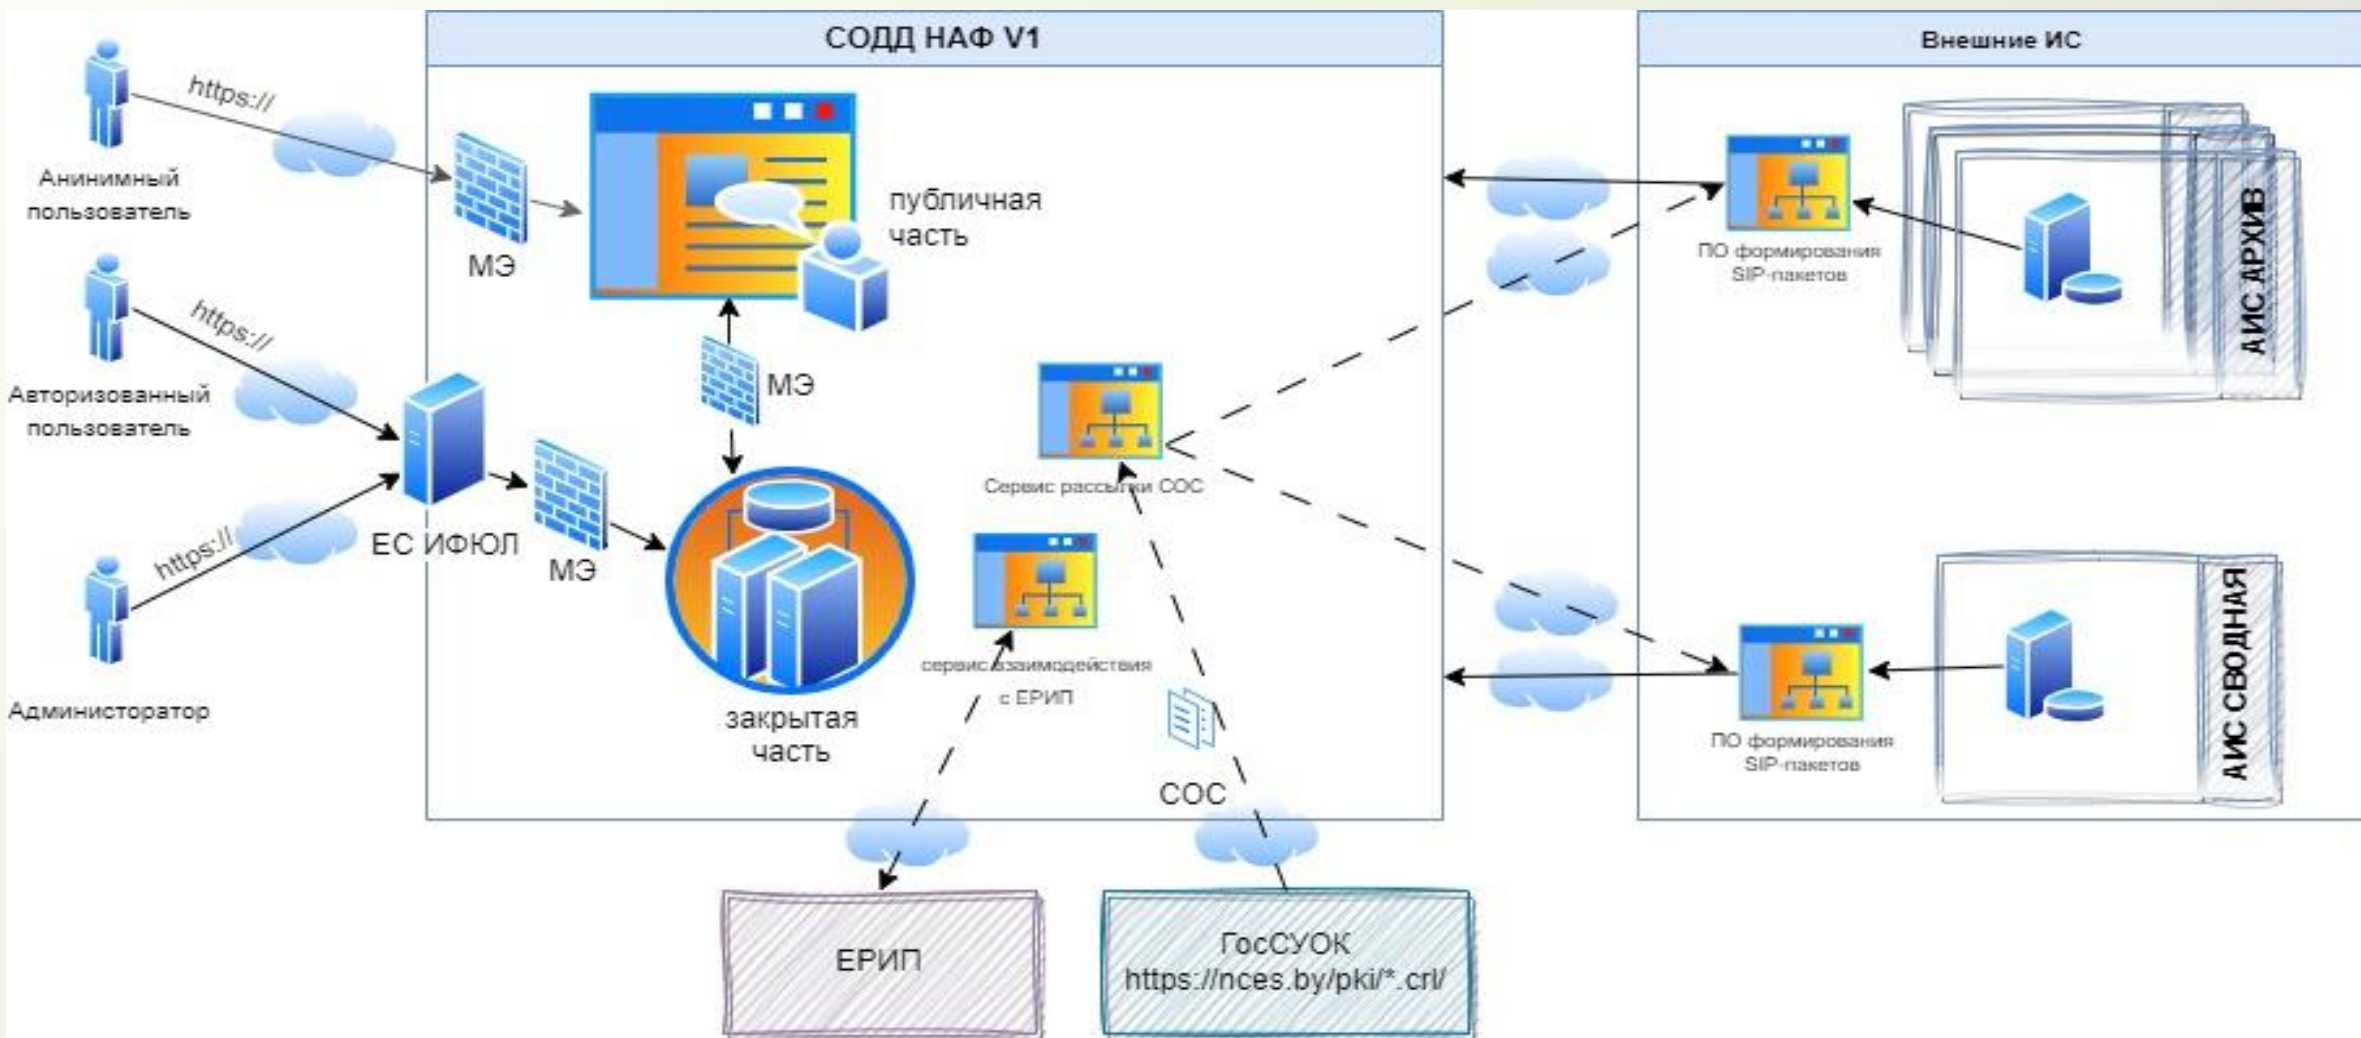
СОДД НАФ V1

Внешние ИС

https://

Анинимный пользователь

МЭ

публичная часть

https://

Авторизованный пользователь

МЭ

https://

ЕС ИФЮЛ

МЭ

Администоратор

закрытая часть

Сервис рассылки СОС

сервис взаимодействия с ЕРИП

СОС

ПО формирования SIP-пакетов

АИС АРХИВ

ПО формирования SIP-пакетов

АИС СВОДНАЯ

ЕРИП

ГосСУОК https://nces.by/pki/*.crl/